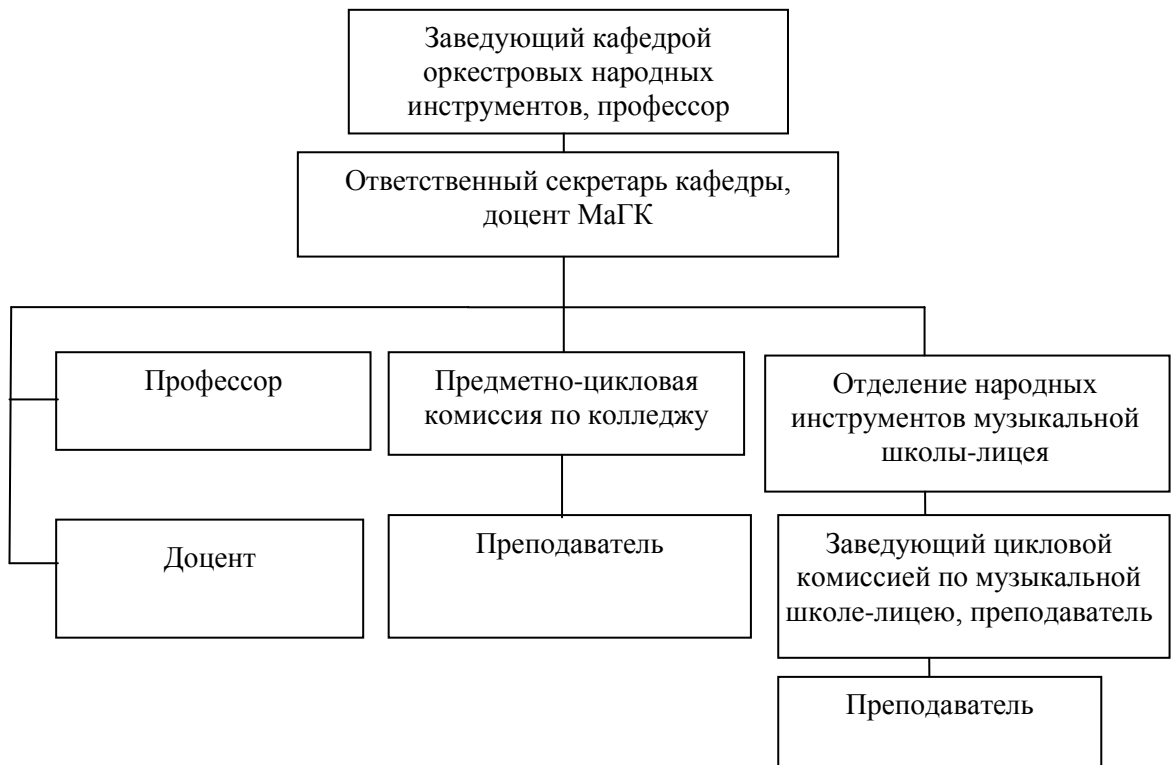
Заведующий кафедрой оркестровых народных инструментов, профессор

Ответственный секретарь кафедры, доцент МаГК

Профессор

Доцент

Предметно-цикловая комиссия по колледжу

Преподаватель

Отделение народных инструментов музыкальной школы-лицея

Заведующий цикловой комиссией по музыкальной школе-лицею, преподаватель

Преподаватель